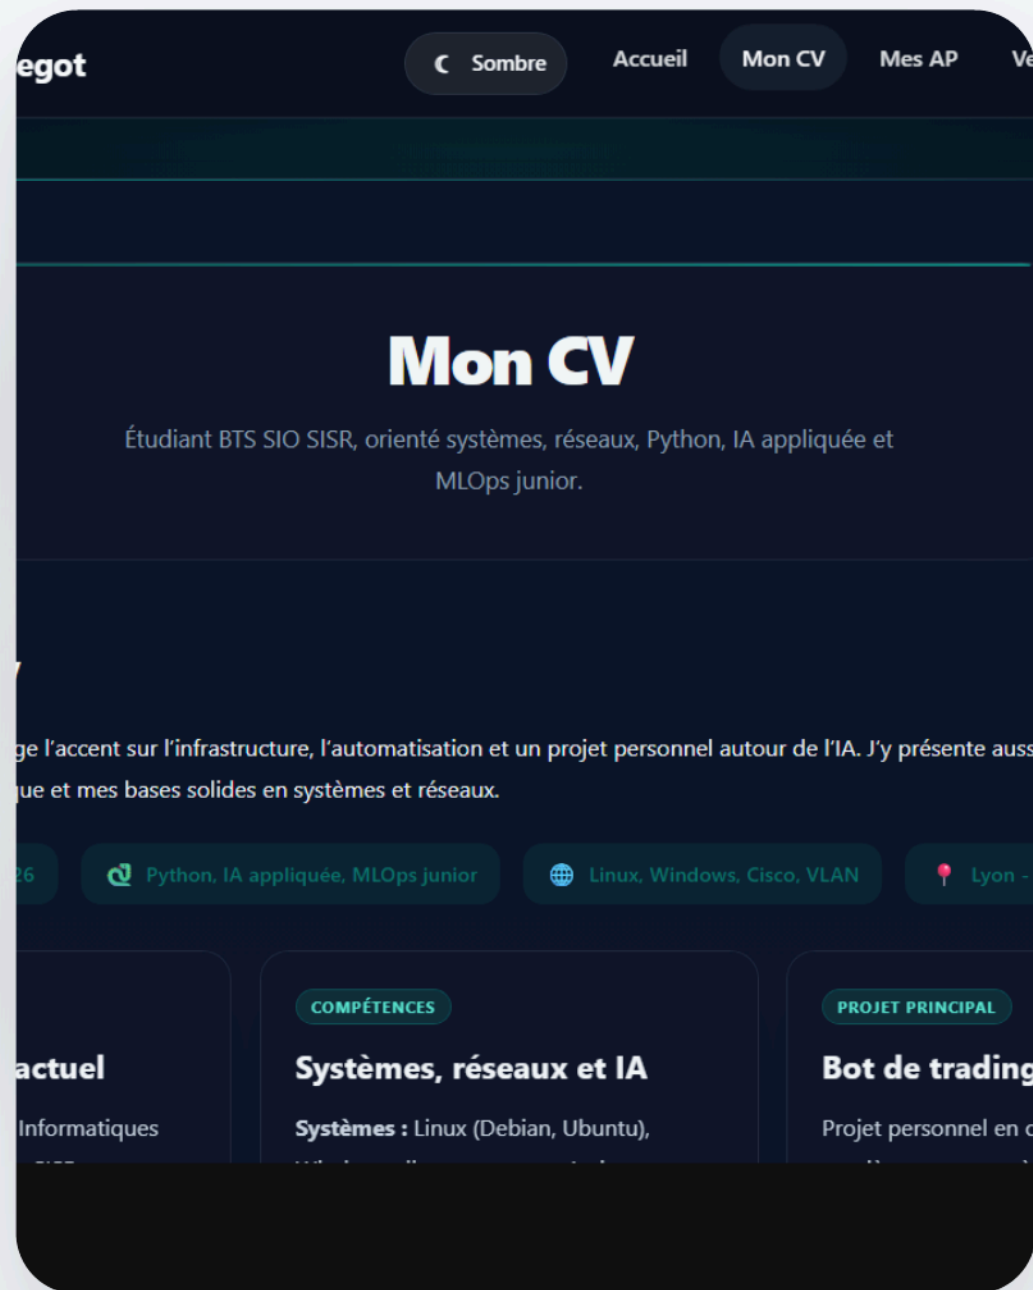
egot

Sombre

Accueil

Mon CV

Mes AP

Ve

Mon CV

Étudiant BTS SIO SISR, orienté systèmes, réseaux, Python, IA appliquée et MLOps junior.

ge l'accent sur l'infrastructure, l'automatisation et un projet personnel autour de l'IA. J'y présente auss ue et mes bases solides en systèmes et réseaux.

26

Python, IA appliquée, MLOps junior

Linux, Windows, Cisco, VLAN

Lyon -

actuel

Informatiques

COMPÉTENCES

Systèmes, réseaux et IA

Systèmes : Linux (Debian, Ubuntu),

PROJET PRINCIPAL

Bot de trading

Projet personnel en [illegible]